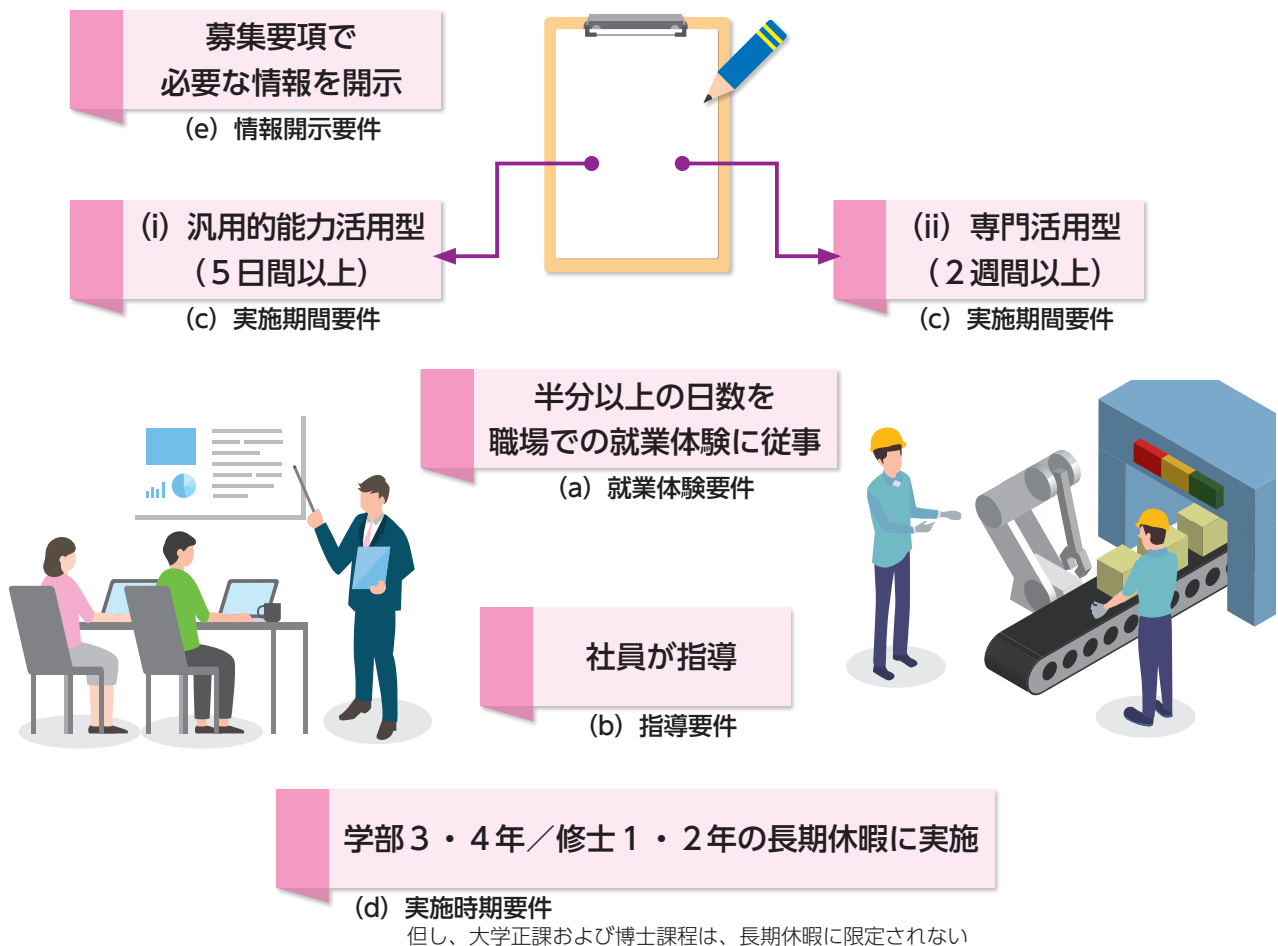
募集要項で
必要な情報を開示

（e）情報開示要件

（i）汎用的能力活用型
（５日間以上）

（c）実施期間要件

（ii）専門活用型
（２週間以上）

（c）実施期間要件

半分以上の日数を
職場での就業体験に従事

（a）就業体験要件

社員が指導

（b）指導要件

学部３・４年／修士１・２年の長期休暇に実施

（d）実施時期要件
但し、大学正課および博士課程は、長期休暇に限定されない